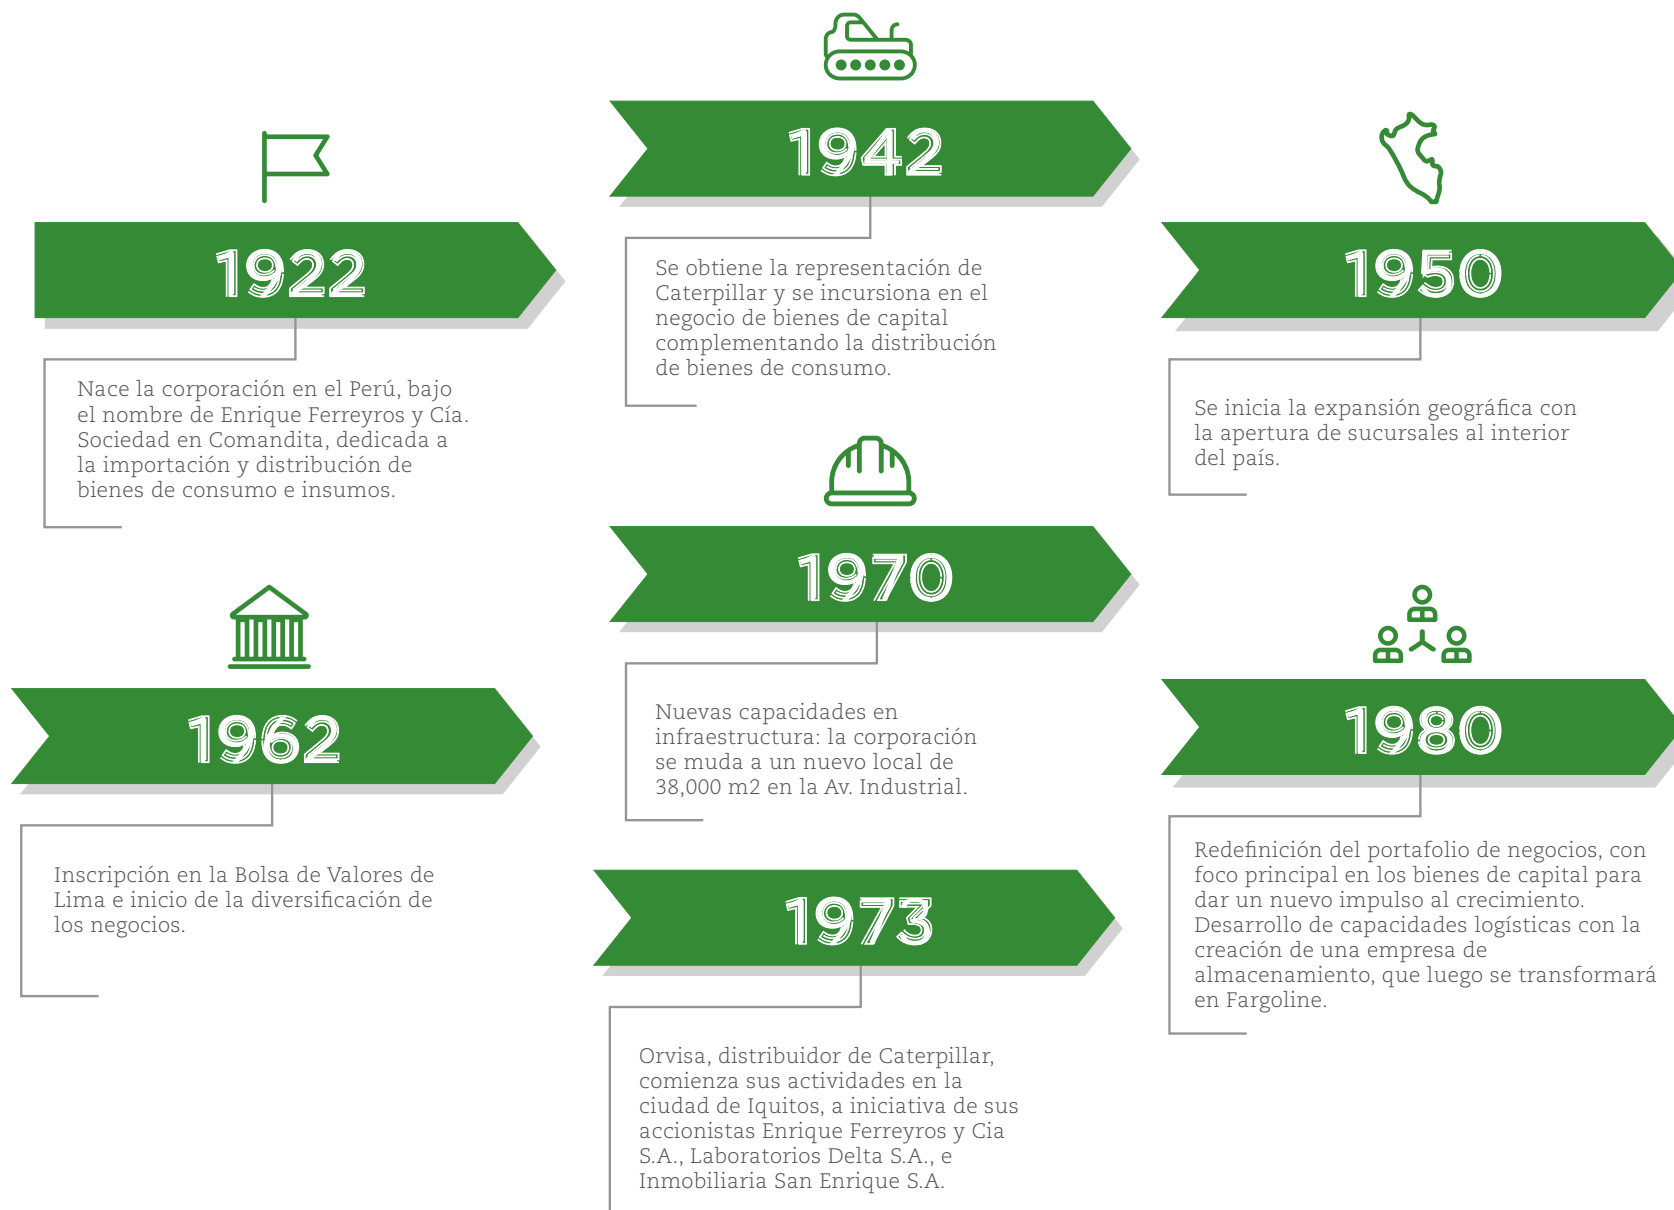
1922

Nace la corporación en el Perú, bajo el nombre de Enrique Ferreyros y Cía. Sociedad en Comandita, dedicada a la importación y distribución de bienes de consumo e insumos.

1962

Inscripción en la Bolsa de Valores de Lima e inicio de la diversificación de los negocios.

1942

Se obtiene la representación de Caterpillar y se incursiona en el negocio de bienes de capital complementando la distribución de bienes de consumo.

1970

Nuevas capacidades en infraestructura: la corporación se muda a un nuevo local de 38,000 m2 en la Av. Industrial.

1973

Orvisa, distribuidor de Caterpillar, comienza sus actividades en la ciudad de Iquitos, a iniciativa de sus accionistas Enrique Ferreyros y Cia S.A., Laboratorios Delta S.A., e Inmobiliaria San Enrique S.A.

1950

Se inicia la expansión geográfica con la apertura de sucursales al interior del país.

1980

Redefinición del portafolio de negocios, con foco principal en los bienes de capital para dar un nuevo impulso al crecimiento. Desarrollo de capacidades logísticas con la creación de una empresa de almacenamiento, que luego se transformará en Fargoline.